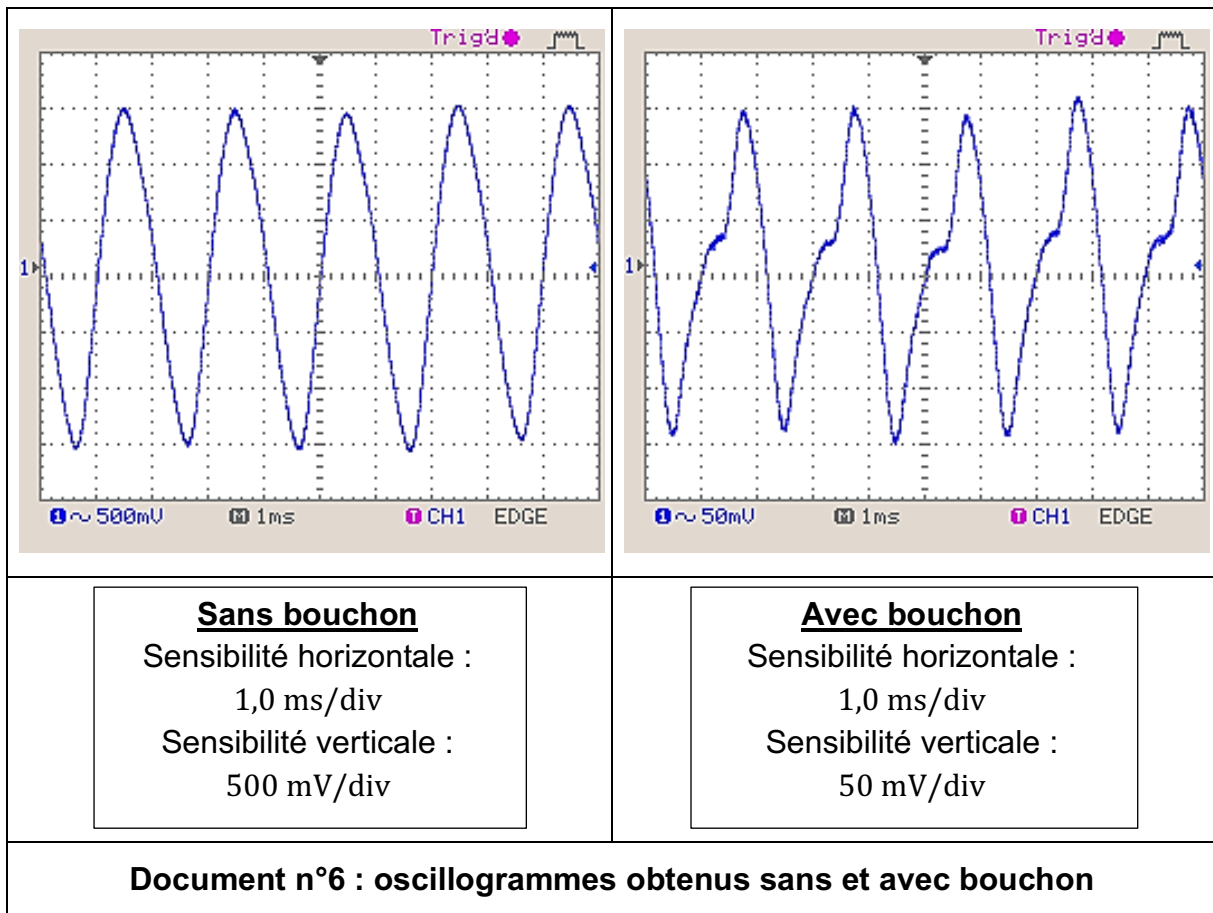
| Trig'd 1 1 ~ 500mV M 1ms T CH1 EDGE | Trig'd 1 1 ~ 50mV M 1ms T CH1 EDGE |
|---|---|
| **Sans bouchon** Sensibilité horizontale : $1{,}0\ \mathrm{ms/div}$ Sensibilité verticale : $500\ \mathrm{mV/div}$ | **Avec bouchon** Sensibilité horizontale : $1{,}0\ \mathrm{ms/div}$ Sensibilité verticale : $50\ \mathrm{mV/div}$ |

**Document n°6 : oscillogrammes obtenus sans et avec bouchon**